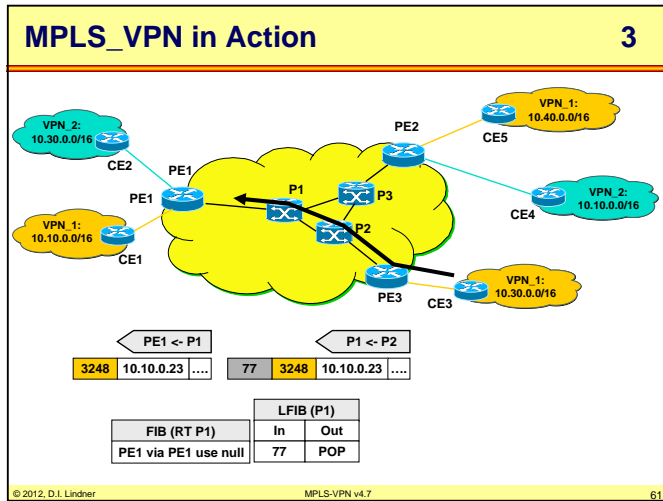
MPLS_VPN in Action 3

VPN_2: 10.30.0.0/16

CE2

PE1

PE1

VPN_1: 10.10.0.0/16

CE1

PE2

P1

P3

P2

PE3

CE3

VPN_1: 10.40.0.0/16

CE5

VPN_2: 10.10.0.0/16

CE4

VPN_1: 10.30.0.0/16

PE1 <- P1

| 3248 | 10.10.0.23 | .... |
|---|---|---|

P1 <- P2

| 77 | 3248 | 10.10.0.23 | .... |
|---|---|---|---|

| FIB (RT P1) |
|---|
| PE1 via PE1 use null |

| LFIB (P1) | |
|---|---|
| In | Out |
| 77 | POP |

© 2012, D.I. Lindner

MPLS-VPN v4.7

61